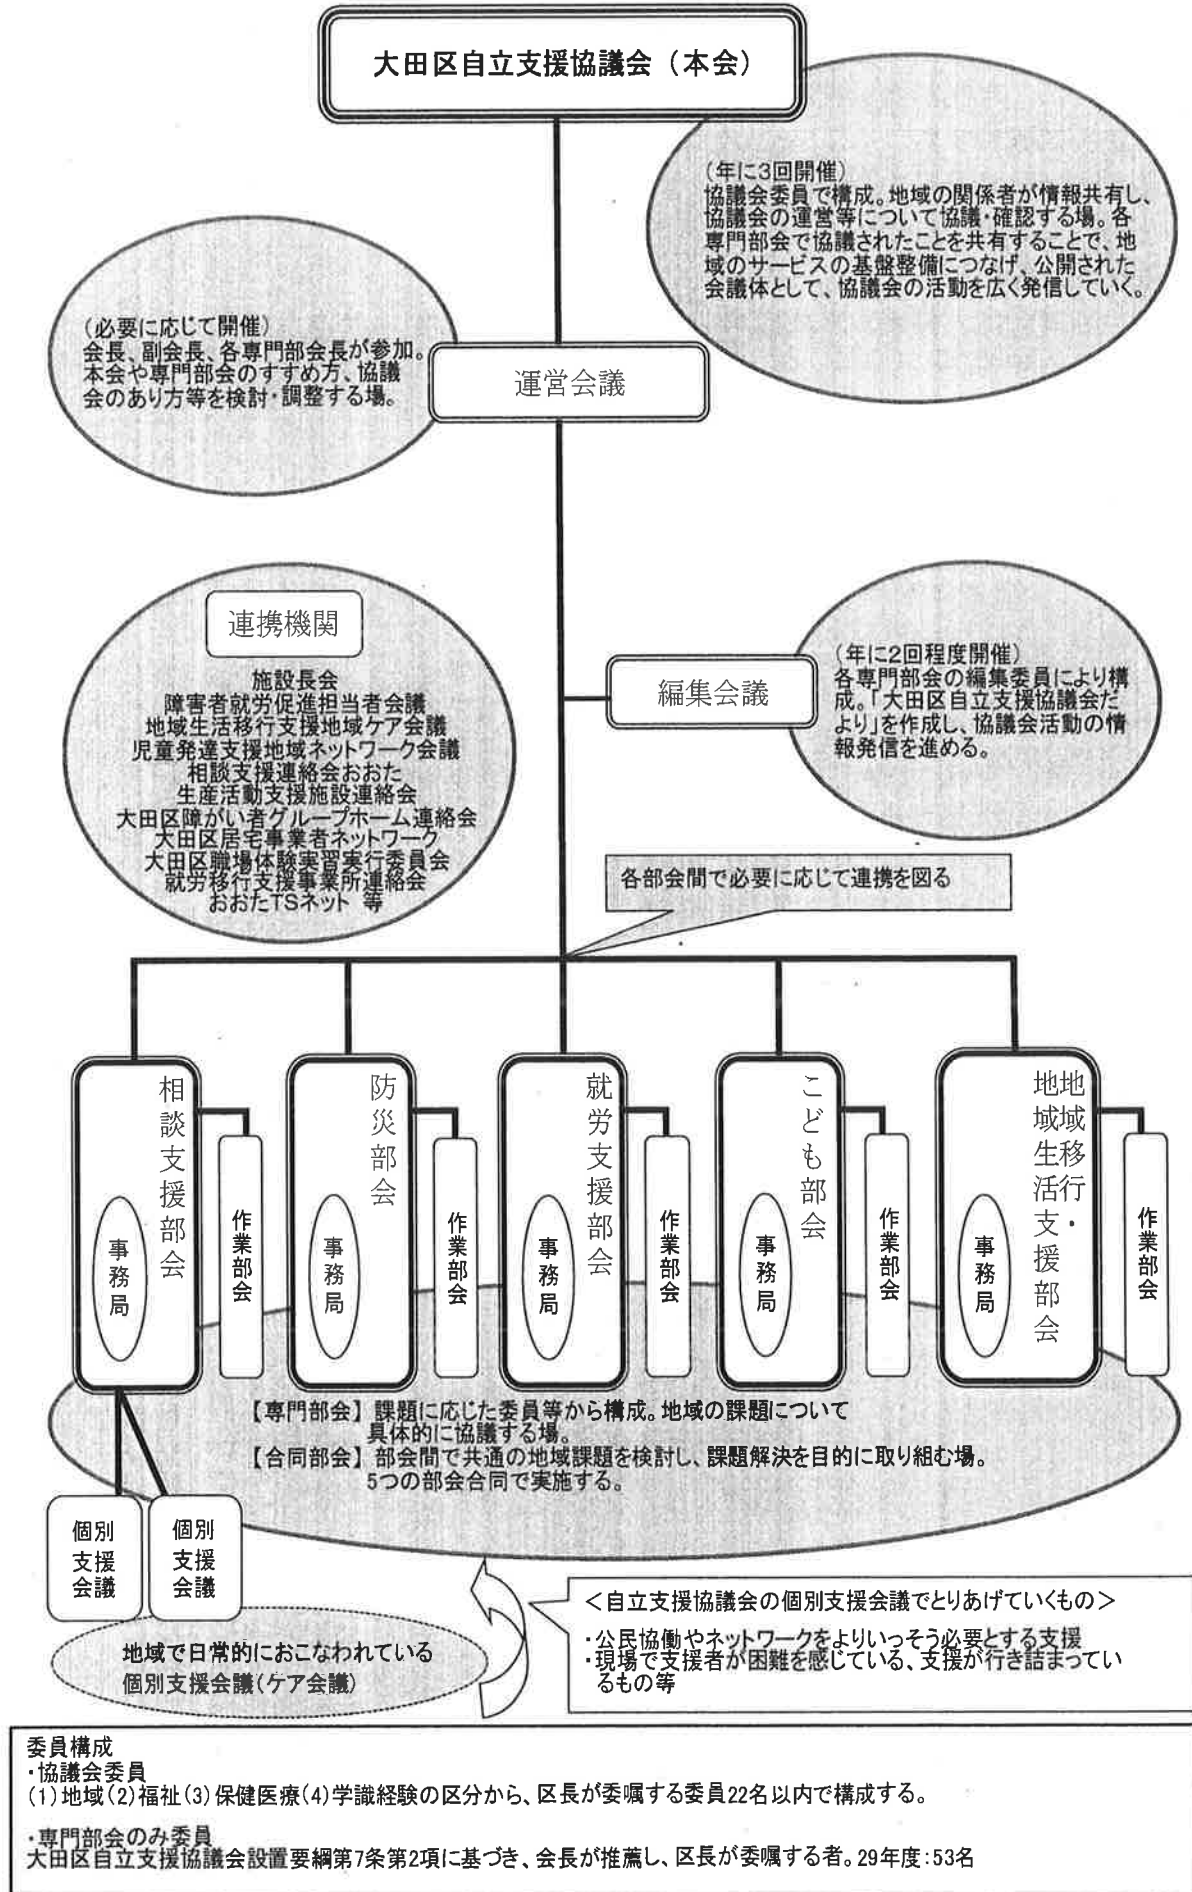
大田区自立支援協議会（本会）

（年に3回開催）
協議会委員で構成。地域の関係者が情報共有し、協議会の運営等について協議・確認する場。各専門部会で協議されたことを共有することで、地域のサービスの基盤整備につなげ、公開された会議体として、協議会の活動を広く発信していく。

（必要に応じて開催）
会長、副会長、各専門部会長が参加。本会や専門部会のすすめ方、協議会のあり方等を検討・調整する場。

運営会議

連携機関

施設長会
障害者就労促進担当者会議
地域生活移行支援地域ケア会議
児童発達支援地域ネットワーク会議
相談支援連絡会おおた
生産活動支援施設連絡会
大田区障がい者グループホーム連絡会
大田区居宅事業者ネットワーク
大田区職場体験実習実行委員会
就労移行支援事業所連絡会
おおたTSネット 等

編集会議

（年に2回程度開催）
各専門部会の編集委員により構成。「大田区自立支援協議会だより」を作成し、協議会活動の情報発信を進める。

各部会間で必要に応じて連携を図る

相談支援部会
事務局
作業部会

防災部会
事務局
作業部会

就労支援部会
事務局
作業部会

こども部会
事務局
作業部会

地域生活移行・地域支援部会
事務局
作業部会

【専門部会】課題に応じた委員等から構成。地域の課題について具体的に協議する場。
【合同部会】部会間で共通の地域課題を検討し、課題解決を目的に取り組む場。5つの部会合同で実施する。

個別支援会議

個別支援会議

地域で日常的におこなわれている個別支援会議（ケア会議）

＜自立支援協議会の個別支援会議でとりあげていくもの＞
・公民協働やネットワークをよりいっそう必要とする支援
・現場で支援者が困難を感じている、支援が行き詰まっているもの等

委員構成
・協議会委員
(1)地域(2)福祉(3)保健医療(4)学識経験の区分から、区長が委嘱する委員22名以内で構成する。

・専門部会のみ委員
大田区自立支援協議会設置要綱第7条第2項に基づき、会長が推薦し、区長が委嘱する者。29年度:53名